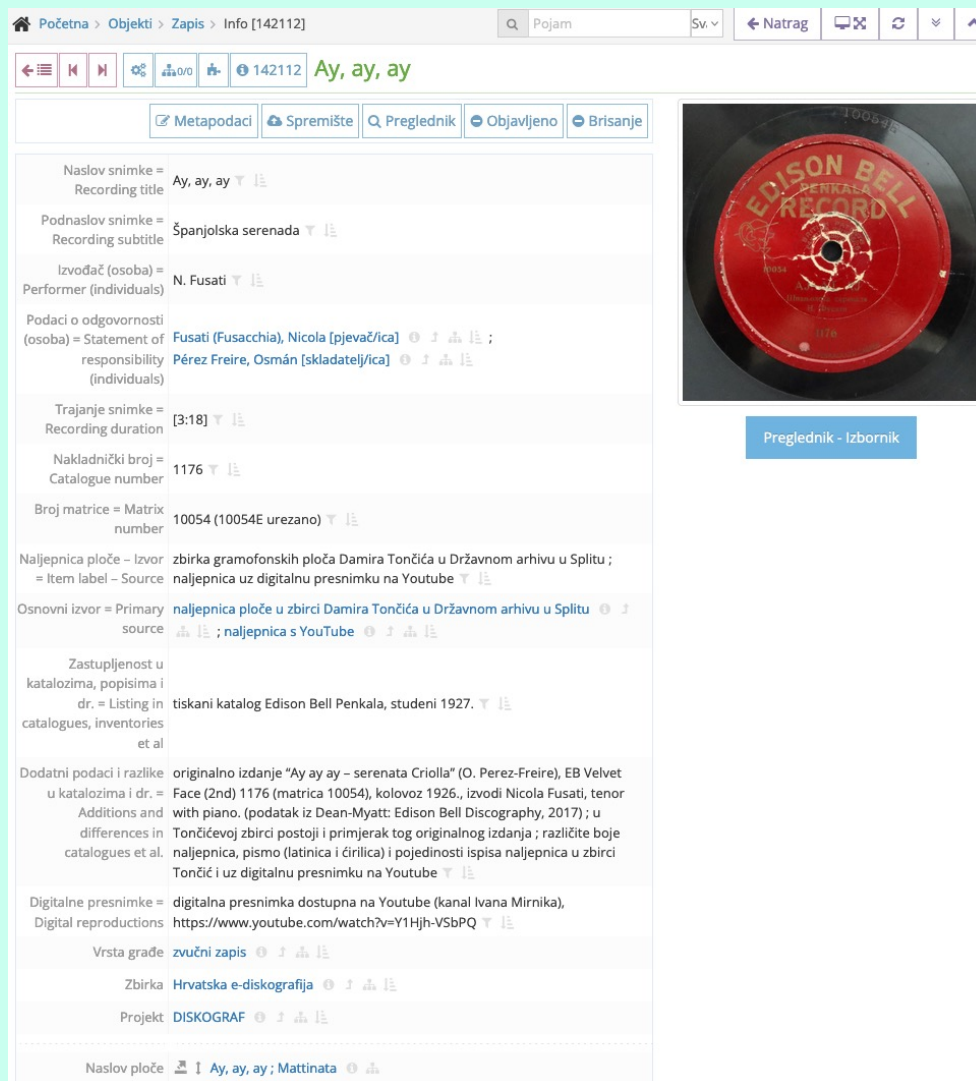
Početna > Objekti > Zapis > Info [142112]

Pojam

Sv.

← Natrag

0/0

142112 Ay, ay, ay

Metapodaci | Spremište | Preglednik | Objavljeno | Brisanje

| | |
|---|---|
| Naslov snimke = Recording title | Ay, ay, ay |
| Podnaslov snimke = Recording subtitle | Španjolska serenada |
| Izvođač (osoba) = Performer (individuals) | N. Fusati |
| Podaci o odgovornosti (osoba) = Statement of responsibility (individuals) | Fusati (Fusacchia), Nicola [pjevač/ica] ; Pérez Freire, Osmán [skladatelj/ica] |
| Trajanje snimke = Recording duration | [3:18] |
| Nakladnički broj = Catalogue number | 1176 |
| Broj matrice = Matrix number | 10054 (10054E urezano) |
| Naljepnica ploče – Izvor = Item label – Source | zbirka gramofonskih ploča Damira Tončića u Državnom arhivu u Splitu ; naljepnica uz digitalnu presnimku na Youtube |
| Osnovni izvor = Primary source | naljepnica ploče u zbirci Damira Tončića u Državnom arhivu u Splitu ; naljepnica s YouTube |
| Zastupljenost u katalozima, popisima i dr. = Listing in catalogues, inventories et al | tiskani katalog Edison Bell Penkala, studeni 1927. |
| Dodatni podaci i razlike u katalozima i dr. = Additions and differences in catalogues et al. | originalno izdanje "Ay ay ay – serenata Criolla" (O. Perez-Freire), EB Velvet Face (2nd) 1176 (matrica 10054), kolovoz 1926., izvodi Nicola Fusati, tenor with piano. (podatak iz Dean-Myatt: Edison Bell Discography, 2017) ; u Tončićevoj zbirci postoji i primjerak tog originalnog izdanja ; različite boje naljepnica, pismo (latinica i ćirilica) i pojedinosti ispisa naljepnica u zbirci Tončić i uz digitalnu presnimku na Youtube |
| Digitalne presnimke = Digital reproductions | digitalna presnimka dostupna na Youtube (kanal Ivana Mirnika), https://www.youtube.com/watch?v=Y1Hjh-VSbPQ |
| Vrsta građe | zvučni zapis |
| Zbirka | Hrvatska e-diskografija |
| Projekt | DISKOGRAF |
| Naslov ploče | Ay, ay, ay ; Mattinata |

10054E

EDISON BELL
PENKALA
RECORD
10054
1176

Preglednik - Izbornik